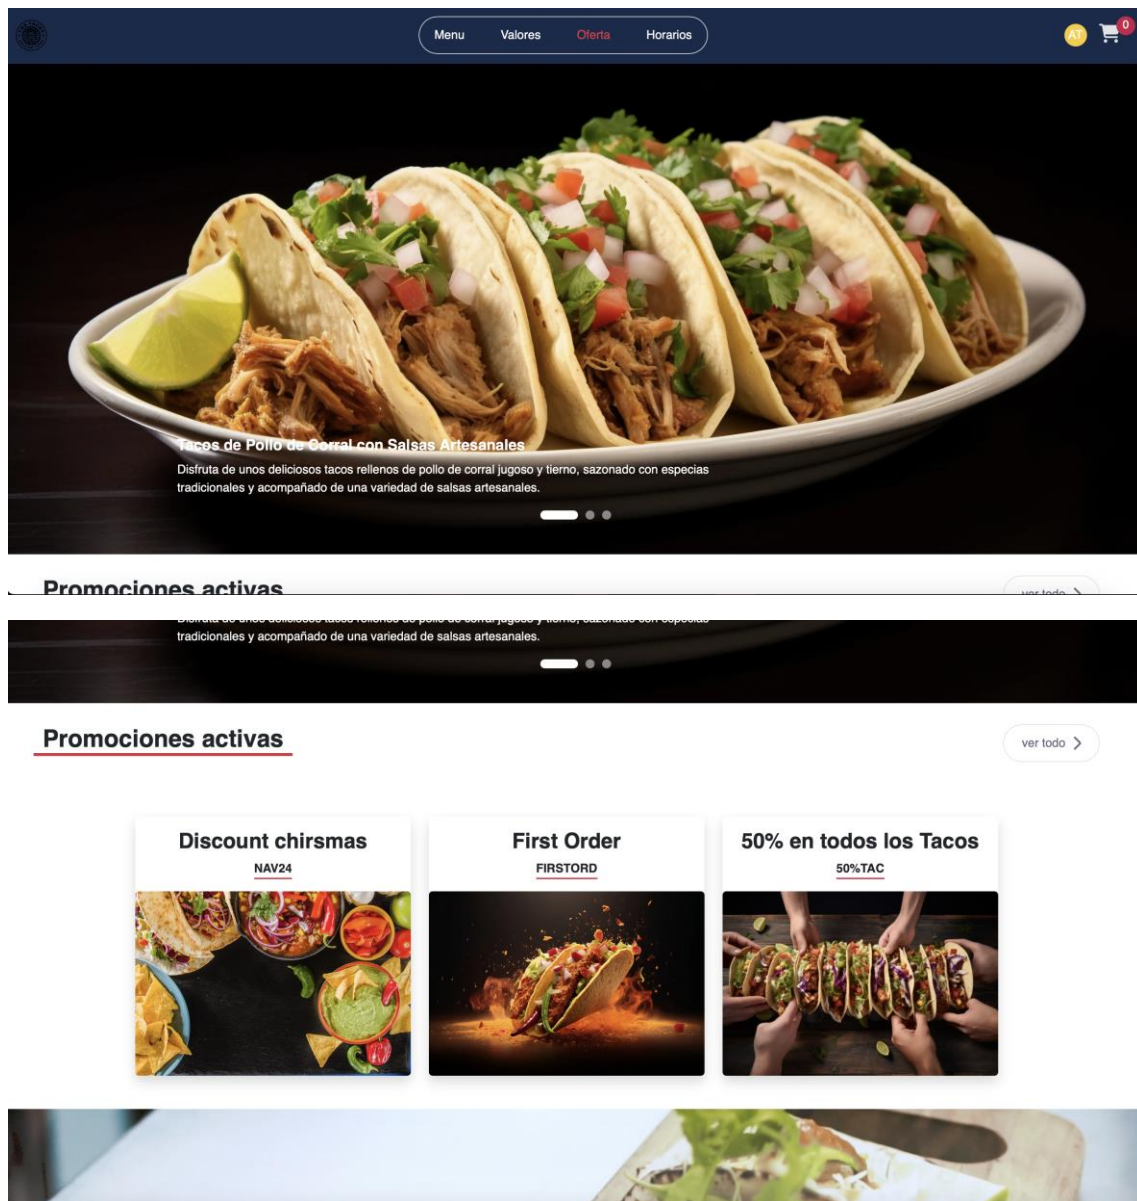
Menu Valores Oferta Horarios

AT 0

Tacos de Pollo de Corral con Salsas Artesanales

Disfruta de unos deliciosos tacos rellenos de pollo de corral jugoso y tierno, sazonado con especias tradicionales y acompañado de una variedad de salsas artesanales.

Promociones activas

ver todo >

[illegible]
tradicionales y acompañado de una variedad de salsas artesanales.

Promociones activas

ver todo >

Discount chirsmas
NAV24

First Order
FIRSTORD

50% en todos los Tacos
50%TAC